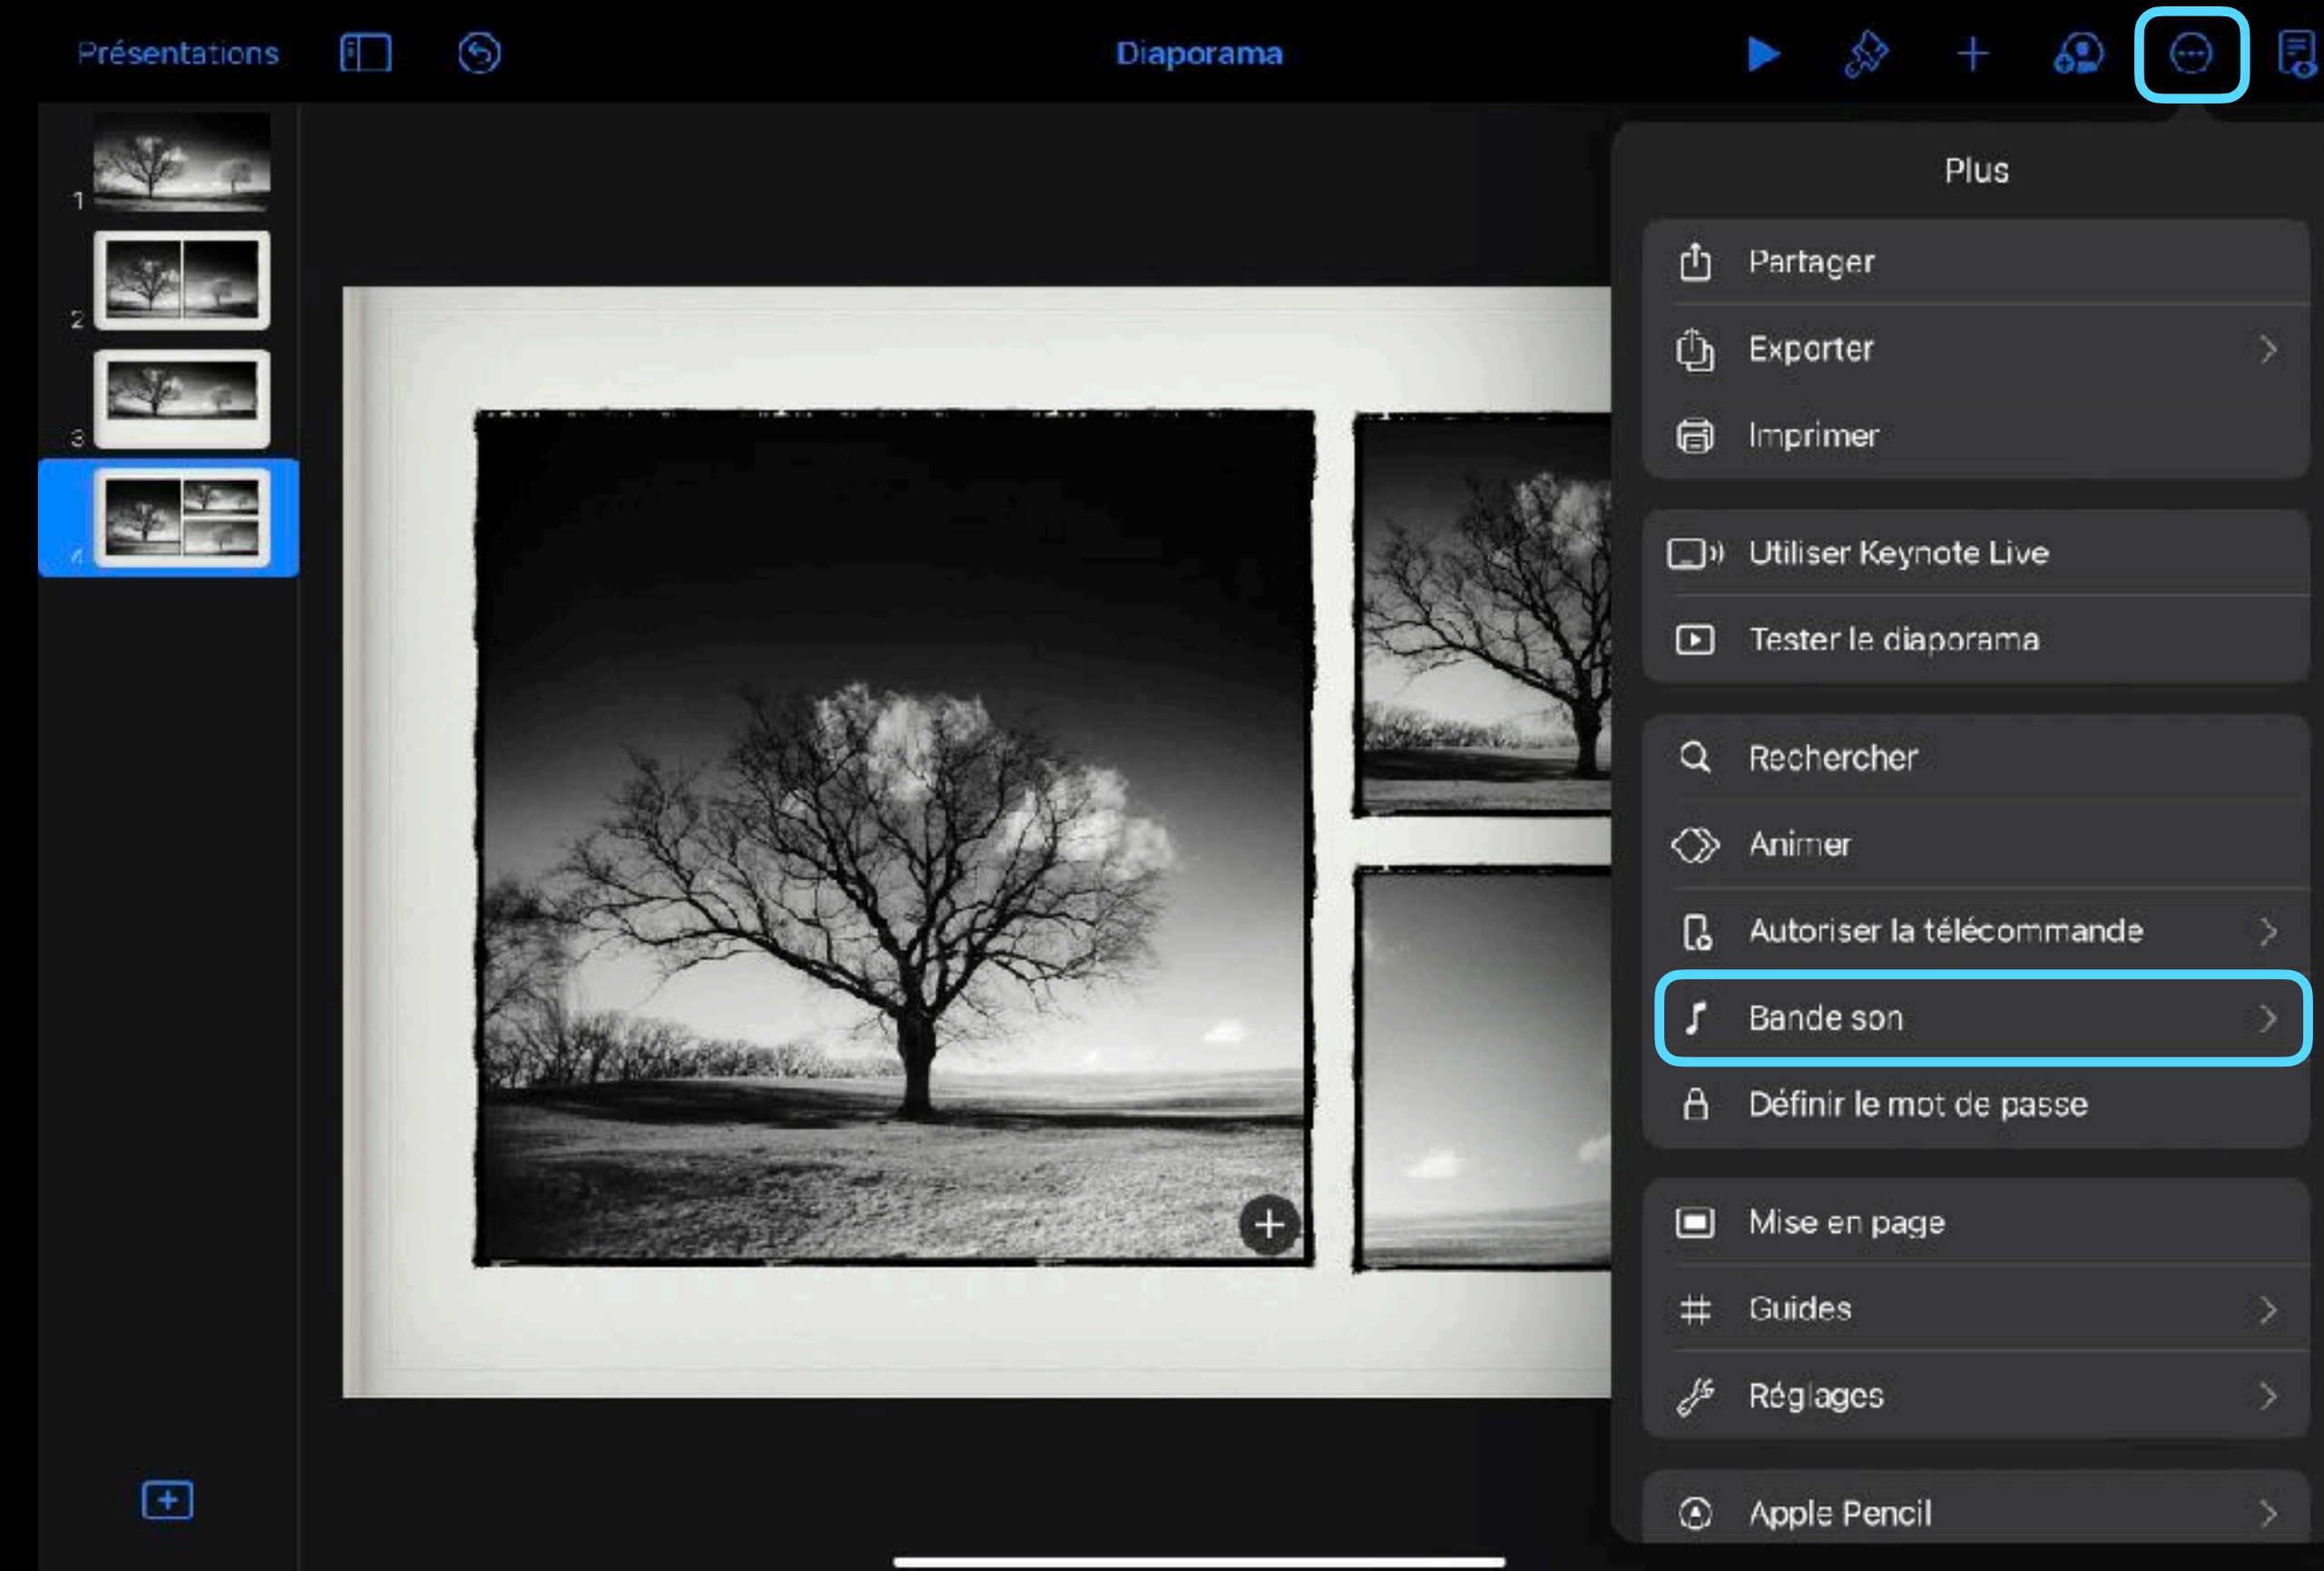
Présentations

Diaporama

1

2

3

4

Plus

Partager

Exporter

Imprimer

Utiliser Keynote Live

Tester le diaporama

Rechercher

Animer

Autoriser la télécommande

Bande son

Définir le mot de passe

Mise en page

Guides

Réglages

Apple Pencil